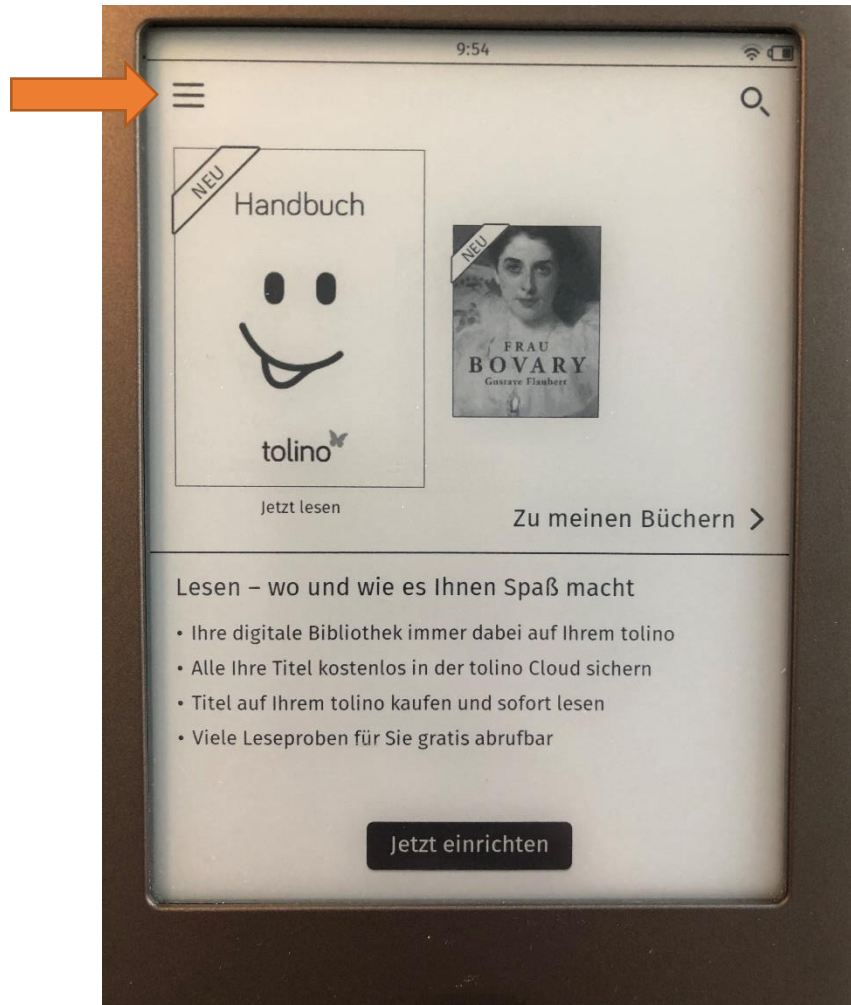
9:54

NEU
Handbuch

tolino

Jetzt lesen

NEU
FRAU
BOVARY
Gustave Flaubert

Zu meinen Büchern >

Lesen – wo und wie es Ihnen Spaß macht

• Ihre digitale Bibliothek immer dabei auf Ihrem tolino
• Alle Ihre Titel kostenlos in der tolino Cloud sichern
• Titel auf Ihrem tolino kaufen und sofort lesen
• Viele Leseproben für Sie gratis abrufbar

Jetzt einrichten